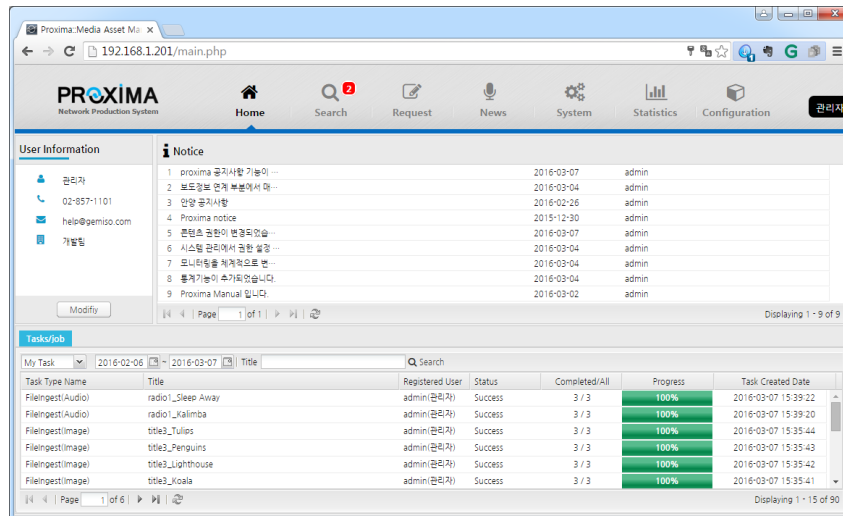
Proxima::Media Asset Ma ×

192.168.1.201/main.php

PROXIMA
Network Production System

Home
2
Search
Request
News
System
Statistics
Configuration
관리자

User Information

관리자
02-857-1101
help@gemiso.com
개발팀

Modifiy

Notice

| | | | |
|---|---|---|---|
| 1 | proxima 공지사항 기능이 ... | 2016-03-07 | admin |
| 2 | 보도정보 연계 부분에서 매... | 2016-03-04 | admin |
| 3 | 안양 공지사항 | 2016-02-26 | admin |
| 4 | Proxima notice | 2015-12-30 | admin |
| 5 | 콘텐츠 권한이 변경되었습... | 2016-03-07 | admin |
| 6 | 시스템 관리에서 권한 설정 ... | 2016-03-04 | admin |
| 7 | 모니터링을 체계적으로 변... | 2016-03-04 | admin |
| 8 | 통계기능이 추가되었습니다. | 2016-03-04 | admin |
| 9 | Proxima Manual 입니다. | 2016-03-02 | admin |

Page 1 of 1

Displaying 1 - 9 of 9

Tasks/job

My Task 2016-02-06 ~ 2016-03-07 Title Search

| Task Type Name | Title | Registered User | Status | Completed/All | Progress | Task Created Date |
|---|---|---|---|---|---|---|
| FileIngest(Audio) | radio1_Sleep Away | admin(관리자) | Success | 3 / 3 | 100% | 2016-03-07 15:39:22 |
| FileIngest(Audio) | radio1_Kalimba | admin(관리자) | Success | 3 / 3 | 100% | 2016-03-07 15:39:20 |
| FileIngest(Image) | title3_Tulips | admin(관리자) | Success | 3 / 3 | 100% | 2016-03-07 15:35:44 |
| FileIngest(Image) | title3_Penguins | admin(관리자) | Success | 3 / 3 | 100% | 2016-03-07 15:35:43 |
| FileIngest(Image) | title3_Lighthouse | admin(관리자) | Success | 3 / 3 | 100% | 2016-03-07 15:35:42 |
| FileIngest(Image) | title3_Koala | admin(관리자) | Success | 3 / 3 | 100% | 2016-03-07 15:35:41 |

Page 1 of 6

Displaying 1 - 15 of 90